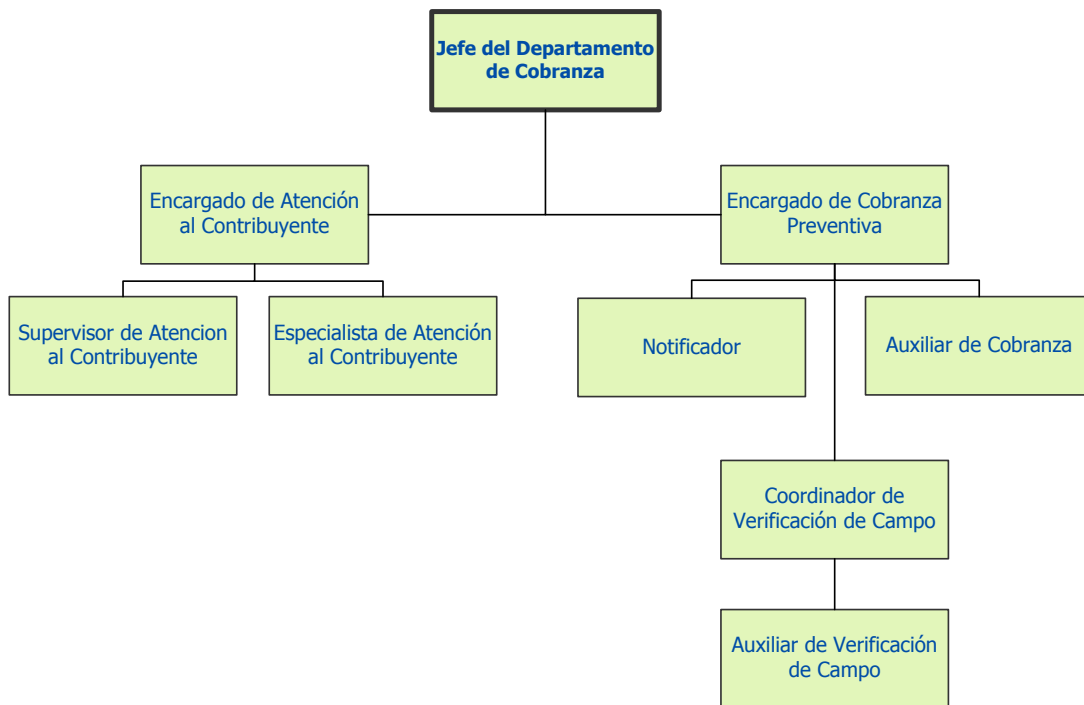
Jefe del Departamento de Cobranza

Encargado de Atención al Contribuyente

Encargado de Cobranza Preventiva

Supervisor de Atencion al Contribuyente

Especialista de Atención al Contribuyente

Notificador

Auxiliar de Cobranza

Coordinador de Verificación de Campo

Auxiliar de Verificación de Campo